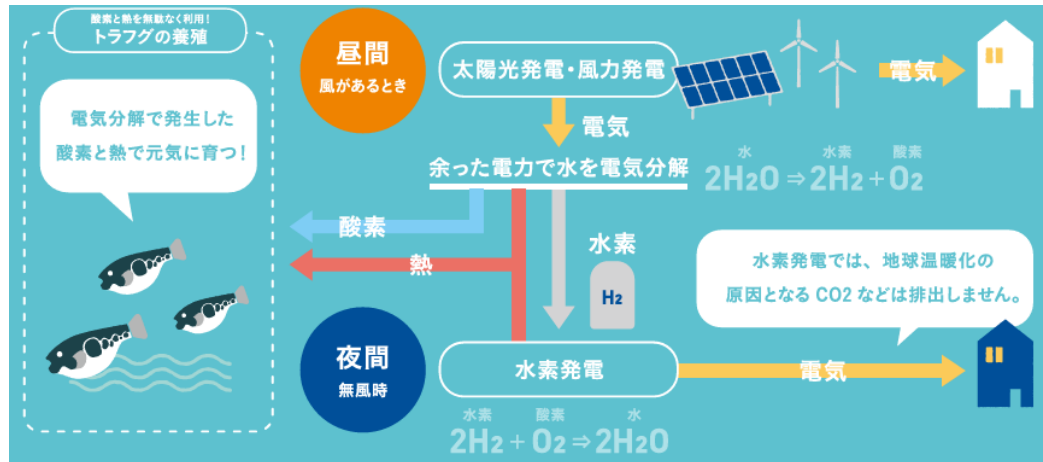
酸素と熱を無駄なく利用！
トラフグの養殖

電気分解で発生した酸素と熱で元気に育つ！

昼間
風があるとき

太陽光発電・風力発電

電気

電気

余った電力で水を電気分解

水　水素　酸素
$2H_2O \Rightarrow 2H_2 + O_2$

酸素

熱

水素

$H_2$

水素発電では、地球温暖化の原因となる CO2 などは排出しません。

夜間
無風時

水素発電

電気

水素　酸素　水
$2H_2 + O_2 \Rightarrow 2H_2O$